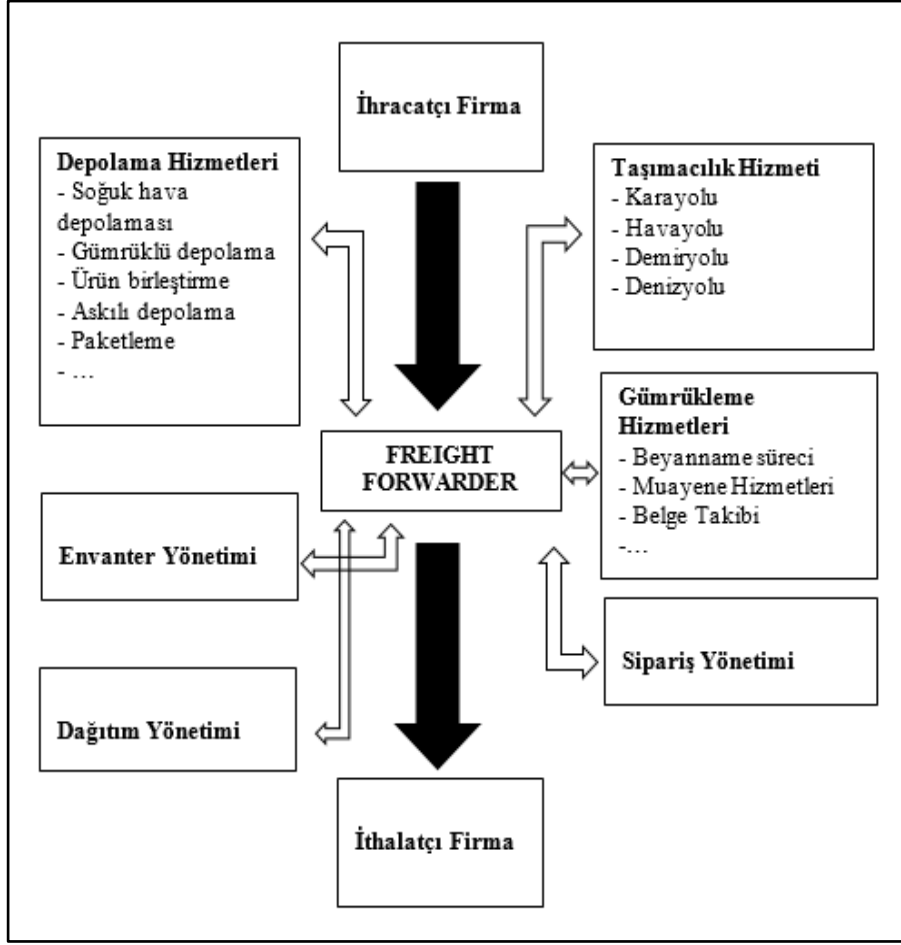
İhracatçı Firma

Depolama Hizmetleri
- Soğuk hava depolaması
- Gümrüklü depolama
- Ürün birleştirme
- Askılı depolama
- Paketleme
- …

Taşımacılık Hizmeti
- Karayolu
- Havayolu
- Demiryolu
- Denizyolu

FREIGHT FORWARDER

Gümrükleme Hizmetleri
- Beyanname süreci
- Muayene Hizmetleri
- Belge Takibi
-…

Envanter Yönetimi

Sipariş Yönetimi

Dağıtım Yönetimi

İthalatçı Firma